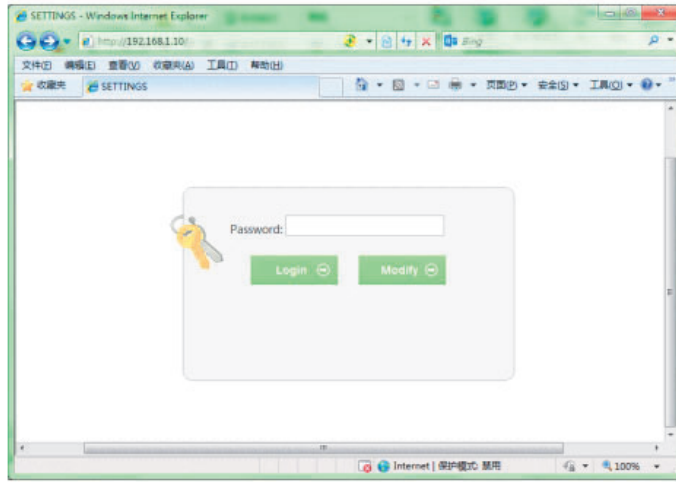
SETTINGS - Windows Internet Explorer

http://192.168.1.10/

Bing

文件(F) 编辑(E) 查看(V) 收藏夹(A) 工具(T) 帮助(H)

收藏夹 SETTINGS

页面(P) 安全(S) 工具(O)

Password:

Login

Modify

Internet | 保护模式: 禁用

100%